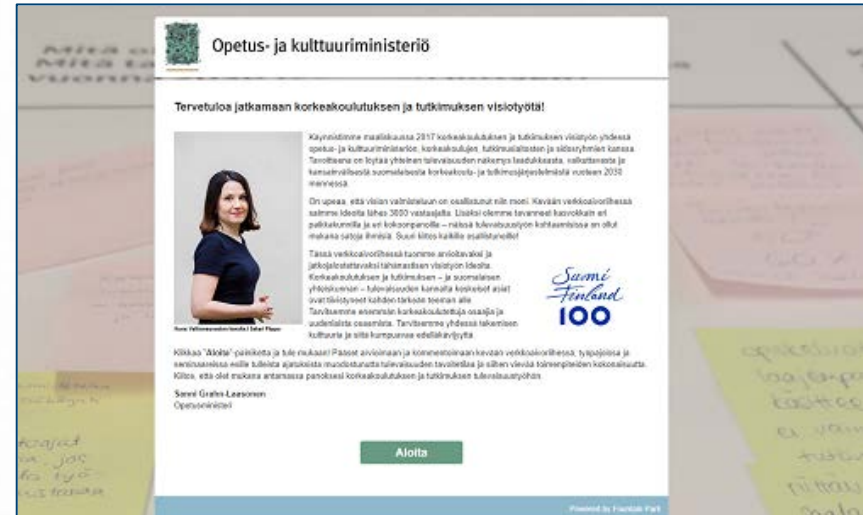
Opetus- ja kulttuuriministeriö

Tervetuloa jatkamaan korkeakoulutuksen ja tutkimuksen visiotyötä!

Käynnistimme maaliskuussa 2017 korkeakoulutuksen ja tutkimuksen visiotyön yhdessä opetus- ja kulttuuriministeriön, korkeakoulujen, tutkimuslaitosten ja sidosryhmien kanssa. Tavoitteena on löytää yhteinen tulevaisuuden näkemys laadukkaasta, vaikuttavasta ja kansainvälisestä suomalaisesta korkeakoulu- ja tutkimusjärjestelmästä vuoteen 2030 mennessä.

On upeaa, että vision valmisteluun on osallistunut niin moni. Kevään verkkoaivoriihessä saimme ideoita lähes 3000 vastaajalta. Lisäksi olemme tavanneet kasvokkain eri paikkakunnilla ja eri kokoonpanoilla – näissä tulevaisuustyön kohtaamisissa on ollut mukana satoja ihmisiä. Suuri kiitos kaikille osallistuneille!

Tässä verkkoaivoriihessä tuomme arvioitavaksi ja jatkojalostettavaksi tähänastisen visiotyön ideoita. Korkeakoulutuksen ja tutkimuksen – ja suomalaisen yhteiskunnan – tulevaisuuden kannalta keskeiset asiat ovat tiivistyneet kahden tärkeän teeman alle. Tarvitsemme enemmän korkeakoulutettuja osaajia ja uudenlaista osaamista. Tarvitsemme yhdessä tekemisen kulttuuria ja siitä kumpuavaa edelläkävijyyttä.

Suomi Finland 100

Kuva: Valtioneuvoston kanslia / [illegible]

Klikkaa "Aloita"-painiketta ja tule mukaan! Pääset arvioimaan ja kommentoimaan kevään verkkoaivoriihessä, työpajoissa ja seminaareissa esille tulleista ajatuksista muodostuneita tulevaisuuden tavoitteita ja niihen vieviä toimenpiteiden kokonaisuuksia. Kiitos, että olet mukana antamassa panoksesi korkeakoulutuksen ja tutkimuksen tulevaisuustyöhön.

Sanni Grahn-Laasonen
Opetusministeri

Aloita

Powered by Fountain Park